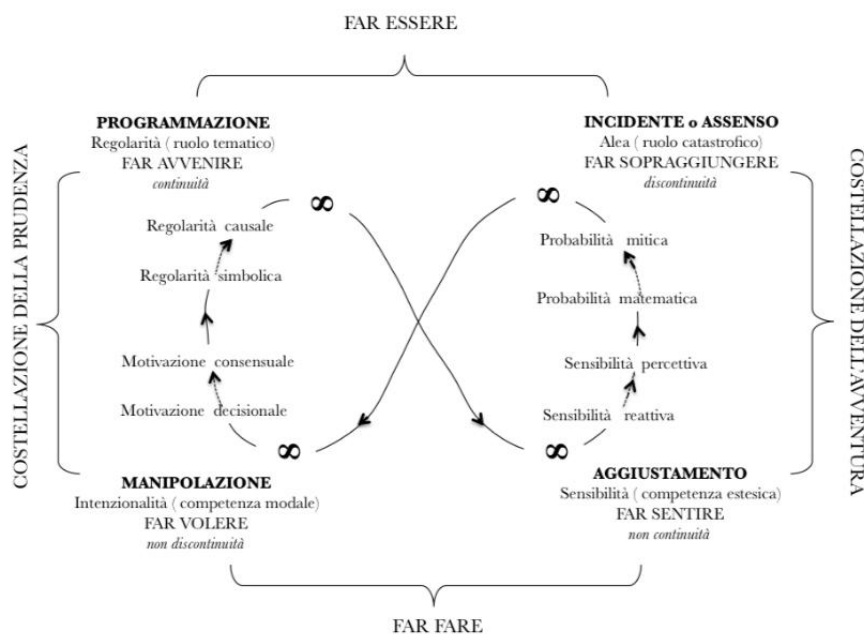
FAR ESSERE

PROGRAMMAZIONE
Regolarità ( ruolo tematico)
FAR AVVENIRE
*continuità*

INCIDENTE o ASSENSO
Alea ( ruolo catastrofico)
FAR SOPRAGGIUNGERE
*discontinuità*

COSTELLAZIONE DELLA PRUDENZA

COSTELLAZIONE DELL'AVVENTURA

∞

Regolarità causale

Regolarità simbolica

Motivazione consensuale

Motivazione decisionale

∞

∞

Probabilità mitica

Probabilità matematica

Sensibilità percettiva

Sensibilità reattiva

∞

MANIPOLAZIONE
Intenzionalità ( competenza modale)
FAR VOLERE
*non discontinuità*

AGGIUSTAMENTO
Sensibilità ( competenza estesica)
FAR SENTIRE
*non continuità*

FAR FARE